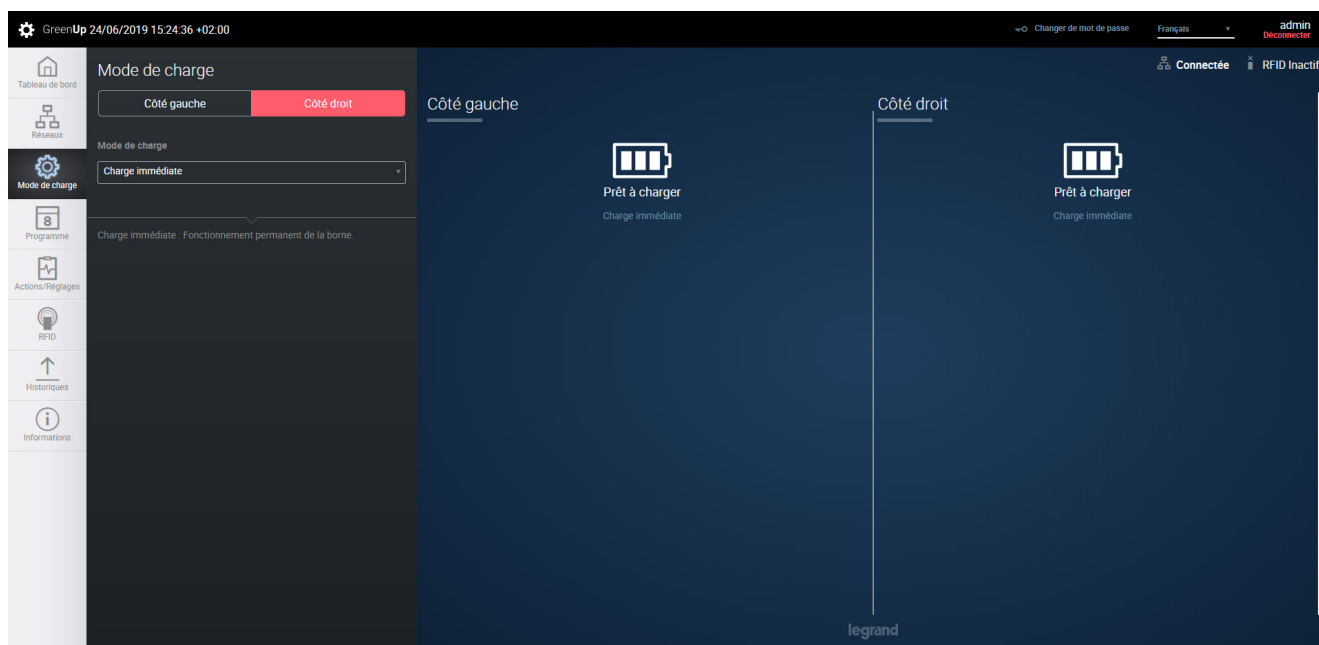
GreenUp 24/06/2019 15:24:36 +02:00

Changer de mot de passe

Français

admin
Déconnecter

Tableau de bord

Réseaux

Mode de charge

8
Programme

Actions/Réglages

RFID

Historiques

Informations

Mode de charge

Côté gauche

Côté droit

Mode de charge

Charge immédiate

Charge immédiate : Fonctionnement permanent de la borne.

Connectée

RFID Inactif

Côté gauche

Prêt à charger

Charge immédiate

Côté droit

Prêt à charger

Charge immédiate

legrand